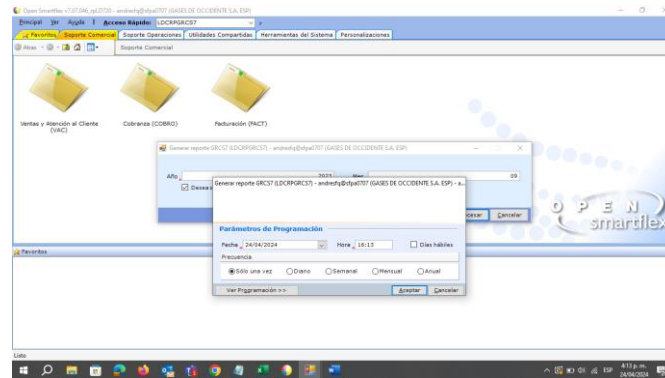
Open Smartflex v7.07.048_sp02750 - andresfq@sfpa0707 (GASES DE OCCIDENTE S.A. ESP)

Principal Ver Ayuda | Acceso Rápido: LDCRPGRCS7

Favoritos Soporte Comercial Soporte Operaciones Utilidades Compartidas Herramientas del Sistema Personalizaciones

Atrás Soporte Comercial

Ventas y Atención al Cliente (VAC)

Cobranza (COBRO)

Facturación (FACT)

Generar reporte GRCS7 (LDCRPGRCS7) - andresfq@sfpa0707 (GASES DE OCCIDENTE S.A. ESP)

Año 2023 Mes 09

Desea

Procesar Cancelar

Generar reporte GRCS7 (LDCRPGRCS7) - andresfq@sfpa0707 (GASES DE OCCIDENTE S.A. ESP) - a...

Parámetros de Programación

Fecha 24/04/2024 Hora 16:13 Días hábiles

Frecuencia

Sólo una vez Diario Semanal Mensual Anual

Ver Programación >>

Aceptar Cancelar

OPEN smartflex

Favoritos

Listo

ESP 4:13 p. m. 24/04/2024